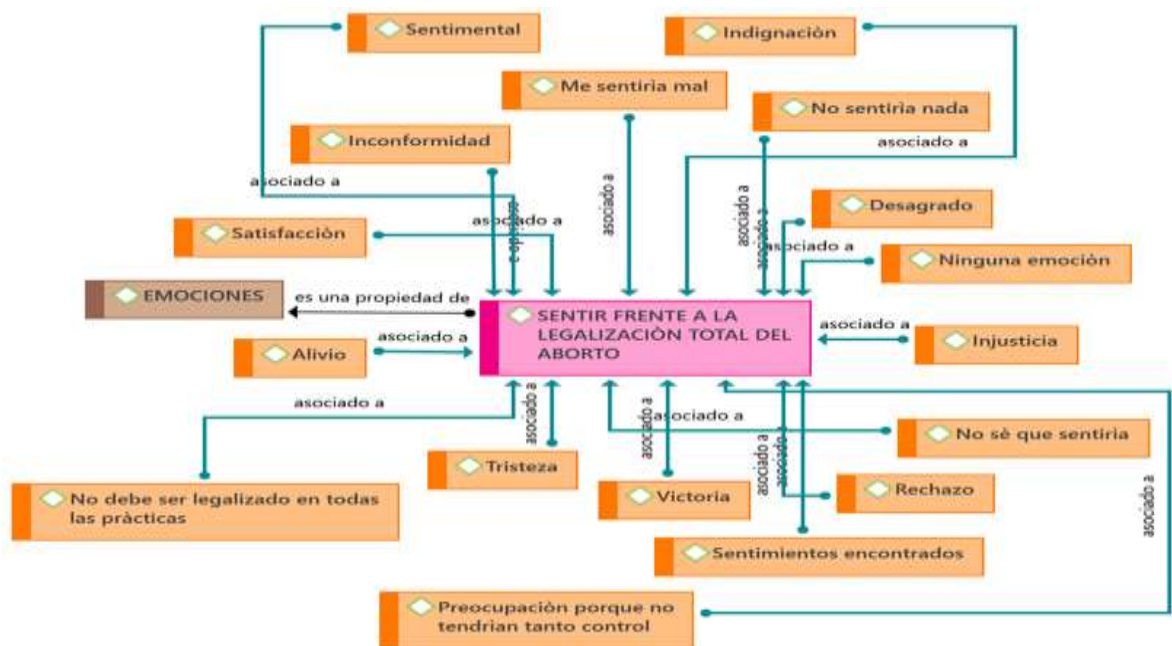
Sentimental

Indignación

Me sentiria mal

No sentirìa nada

Inconformidad

asociado a

asociado a

asociado a

asociado a

asociado a

asociado a

Desagrado

asociado a

Satisfacción

Ninguna emociòn

EMOCIONES

es una propiedad de

SENTIR FRENTE A LA LEGALIZACIÒN TOTAL DEL ABORTO

asociado a

Injusticia

Alivio

asociado a

asociado a

asociado a

asociado a

asociado a

No sè que sentiria

asociado a

asociado a

Tristeza

Rechazo

No debe ser legalizado en todas las prácticas

Victoria

asociado a

Sentimientos encontrados

Preocupación porque no tendrian tanto control